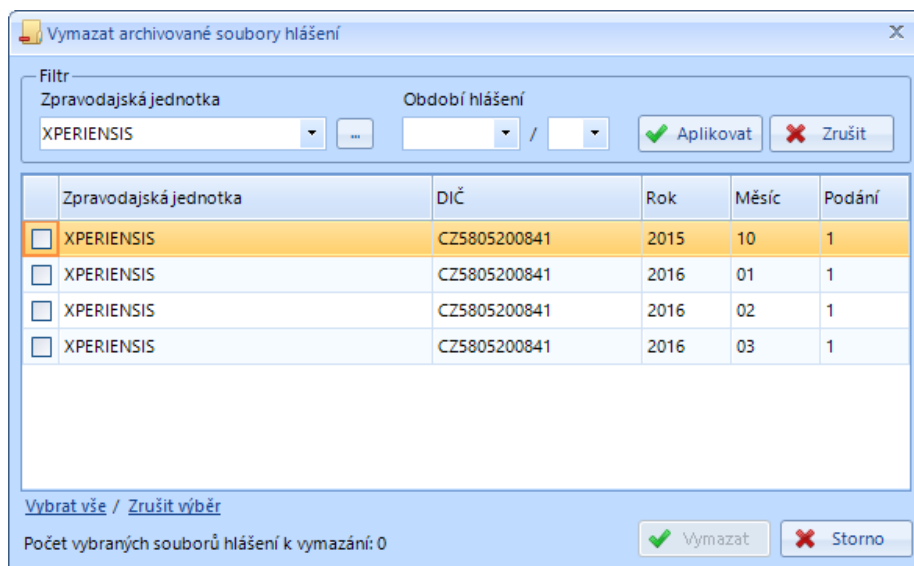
Vymazat archivované soubory hlášení

Filtr
Zpravodajská jednotka
XPERIENSIS
...
Období hlášení
/
Aplikovat
Zrušit

| | Zpravodajská jednotka | DIČ | Rok | Měsíc | Podání |
|---|---|---|---|---|---|
| ☐ | XPERIENSIS | CZ5805200841 | 2015 | 10 | 1 |
| ☐ | XPERIENSIS | CZ5805200841 | 2016 | 01 | 1 |
| ☐ | XPERIENSIS | CZ5805200841 | 2016 | 02 | 1 |
| ☐ | XPERIENSIS | CZ5805200841 | 2016 | 03 | 1 |

Vybrat vše / Zrušit výběr
Počet vybraných souborů hlášení k vymazání: 0
Vymazat
Storno